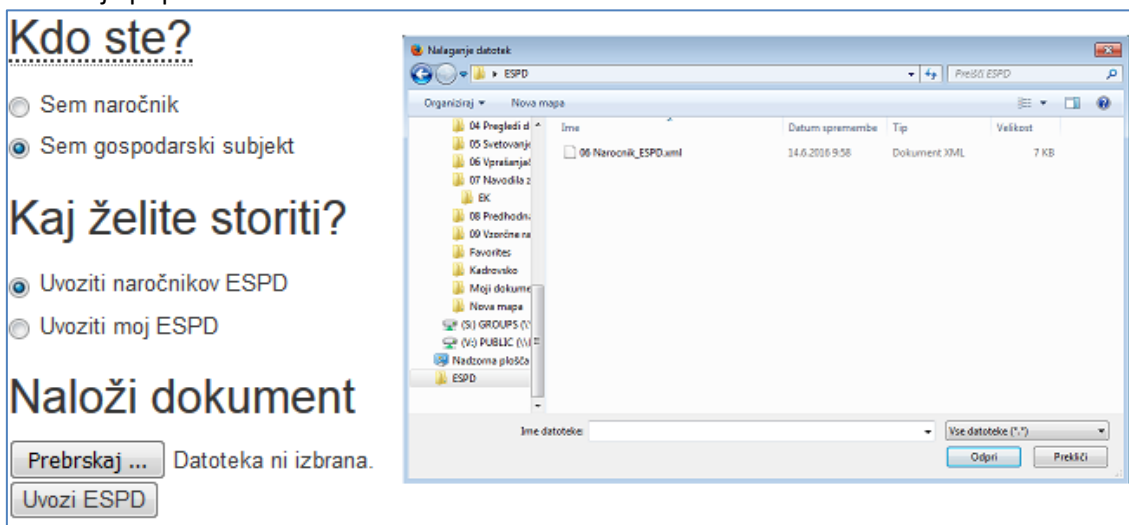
Kdo ste?

Sem naročnik

Sem gospodarski subjekt

Kaj želite storiti?

Uvoziti naročnikov ESPD

Uvoziti moj ESPD

Naloži dokument

Prebrskaj ... Datoteka ni izbrana.

Uvozi ESPD

Nalaganje datotek

ESPD

Preišči ESPD

Organiziraj ▾ Nova mapa

04 Pregledi d
05 Svetovanje
06 Vprašanja
07 Navodila z
EK
08 Predhodn
09 Vzorčne n
Favorites
Kadrovsko
Moji dokume
Nova mapa
(S:) GROUPS (\\
(V:) PUBLIC (\\
Nadzorna plošča
ESPD

| Ime | Datum spremembe | Tip | Velikost |
|---|---|---|---|
| 06 Narocnik_ESPD.xml | 14.6.2016 9:58 | Dokument XML | 7 KB |

Ime datoteke:

Vse datoteke (*.*)

Odpri

Prekliči